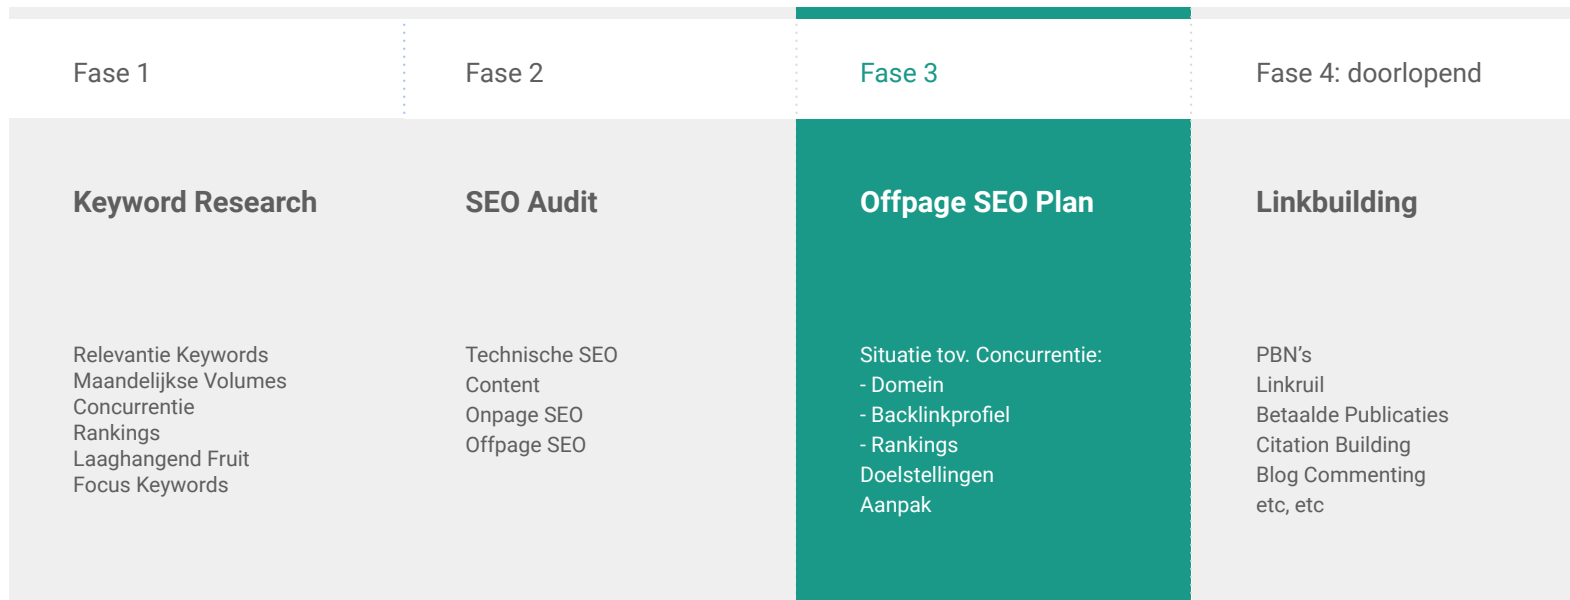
Fase 1

Keyword Research

Relevantie Keywords
Maandelijkse Volumes
Concurrentie
Rankings
Laaghangend Fruit
Focus Keywords

Fase 2

SEO Audit

Technische SEO
Content
Onpage SEO
Offpage SEO

Fase 3

Offpage SEO Plan

Situatie tov. Concurrentie:
- Domein
- Backlinkprofiel
- Rankings
Doelstellingen
Aanpak

Fase 4: doorlopend

Linkbuilding

PBN’s
Linkruil
Betaalde Publicaties
Citation Building
Blog Commenting
etc, etc